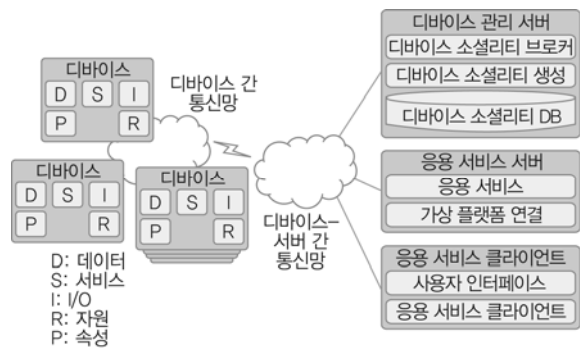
디바이스
D S I
P R

디바이스 간 통신망

디바이스
D S I
P R

디바이스
D S I
P R

D: 데이터
S: 서비스
I: I/O
R: 자원
P: 속성

디바이스-서버 간 통신망

디바이스 관리 서버
디바이스 소셜리티 브로커
디바이스 소셜리티 생성
디바이스 소셜리티 DB

응용 서비스 서버
응용 서비스
가상 플랫폼 연결

응용 서비스 클라이언트
사용자 인터페이스
응용 서비스 클라이언트